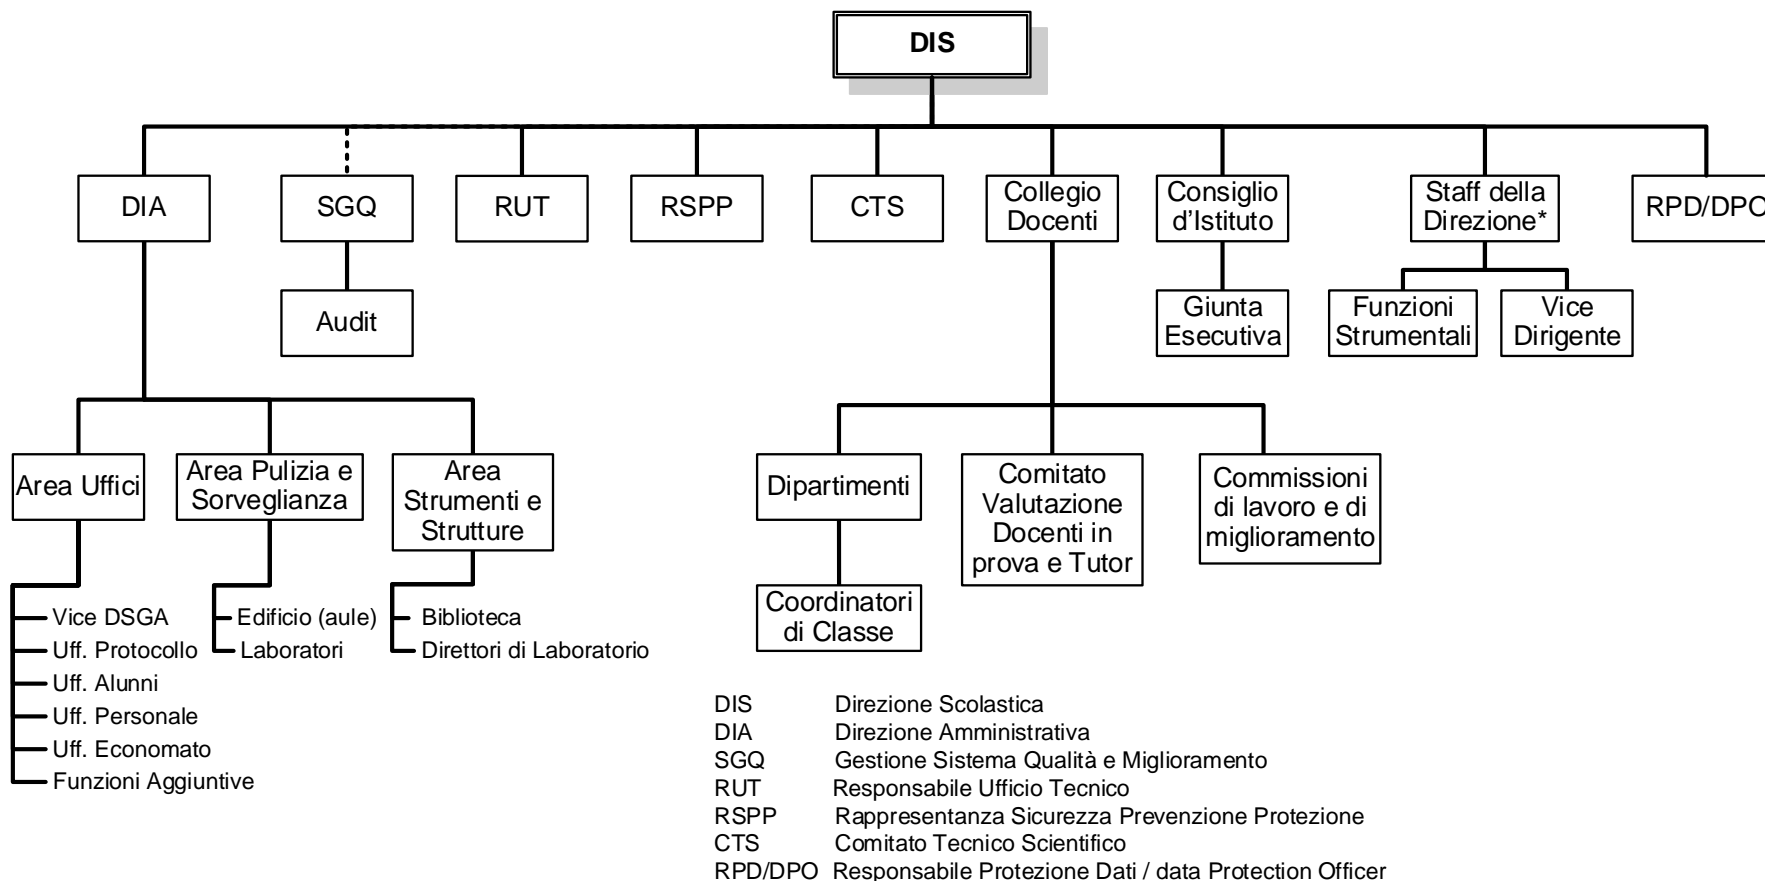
DIS

DIA

SGQ

RUT

RSPP

CTS

Collegio Docenti

Consiglio d'Istituto

Staff della Direzione*

RPD/DPC

Audit

Giunta Esecutiva

Funzioni Strumentali

Vice Dirigente

Area Uffici

Area Pulizia e Sorveglianza

Area Strumenti e Strutture

Vice DSGA
Uff. Protocollo
Uff. Alunni
Uff. Personale
Uff. Economato
Funzioni Aggiuntive

Edificio (aule)
Laboratori

Biblioteca
Direttori di Laboratorio

Dipartimenti

Coordinatori di Classe

Comitato Valutazione Docenti in prova e Tutor

Commissioni di lavoro e di miglioramento

| | |
|---|---|
| DIS | Direzione Scolastica |
| DIA | Direzione Amministrativa |
| SGQ | Gestione Sistema Qualità e Miglioramento |
| RUT | Responsabile Ufficio Tecnico |
| RSPP | Rappresentanza Sicurezza Prevenzione Protezione |
| CTS | Comitato Tecnico Scientifico |
| RPD/DPO | Responsabile Protezione Dati / data Protection Officer |